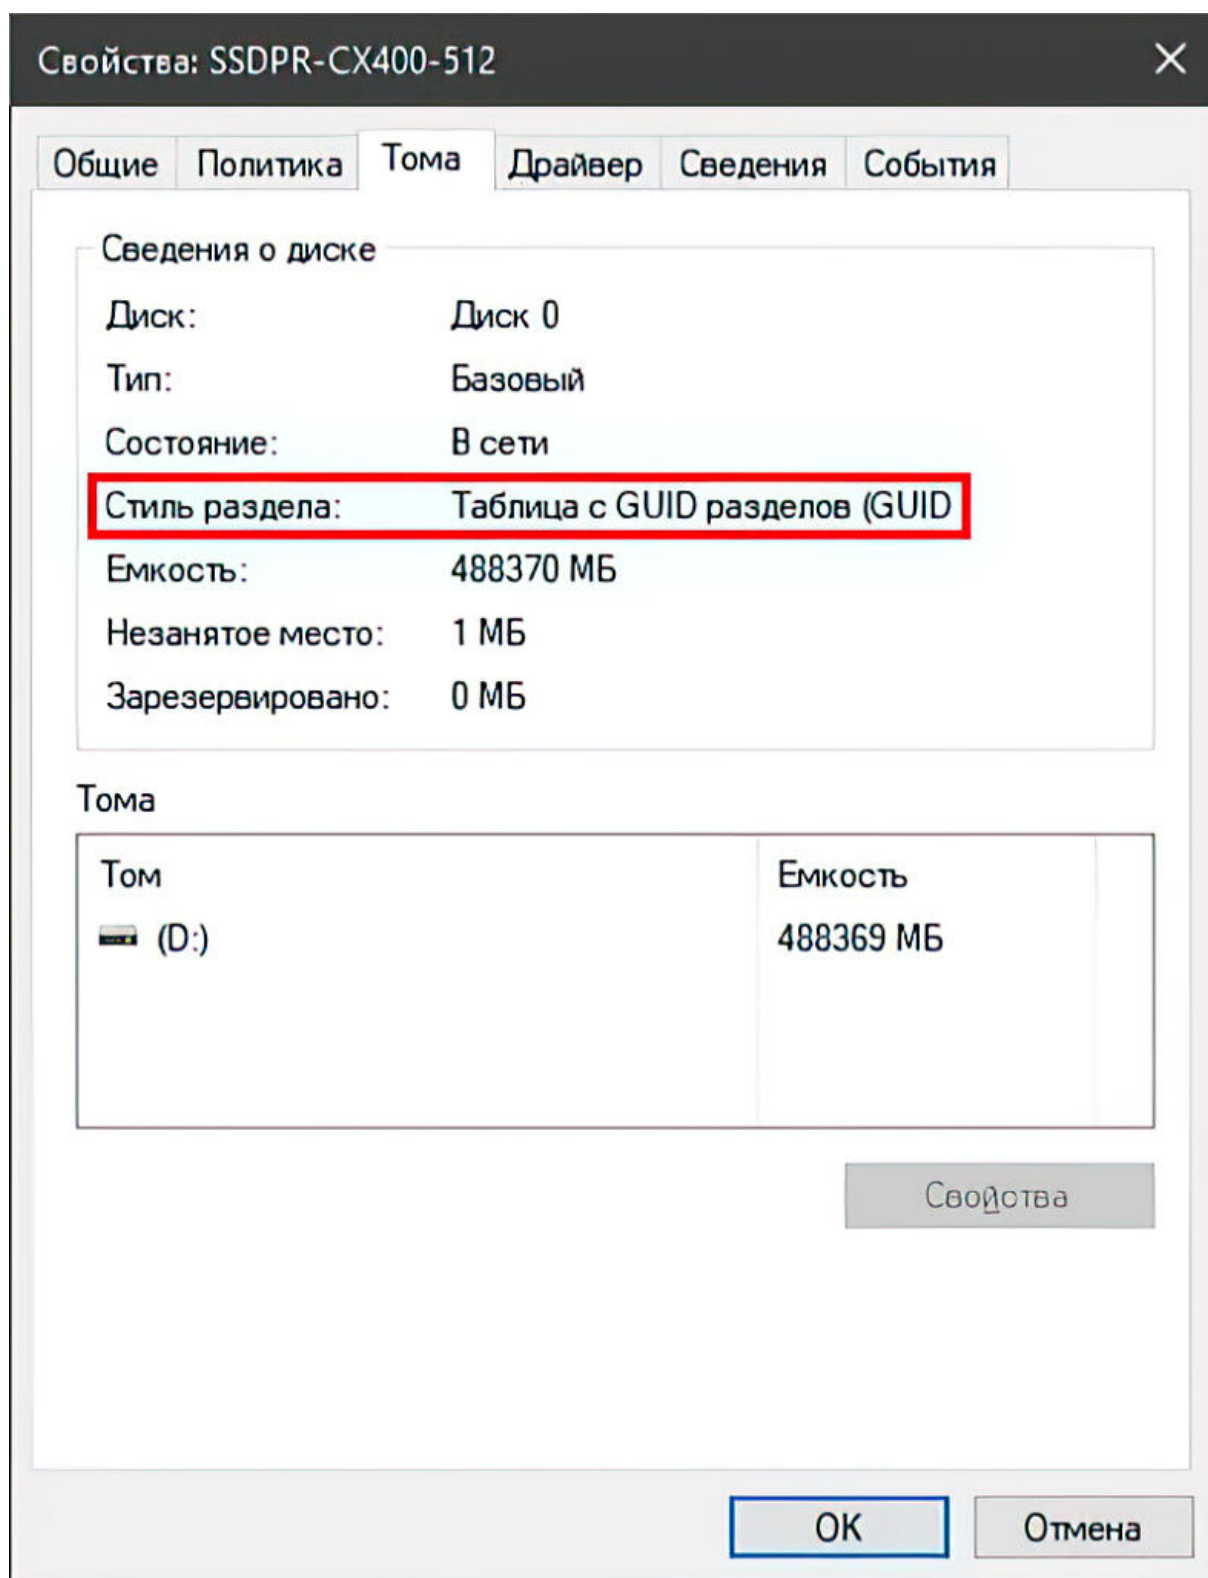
Свойства: SSDPR-CX400-512

×

Общие | Политика | Тома | Драйвер | Сведения | События

Сведения о диске

Диск: Диск 0

Тип: Базовый

Состояние: В сети

Стиль раздела: Таблица с GUID разделов (GUID

Емкость: 488370 МБ

Незанятое место: 1 МБ

Зарезервировано: 0 МБ

Тома

| Том | Емкость |
|---|---|
| (D:) | 488369 МБ |

Свойства

OK

Отмена